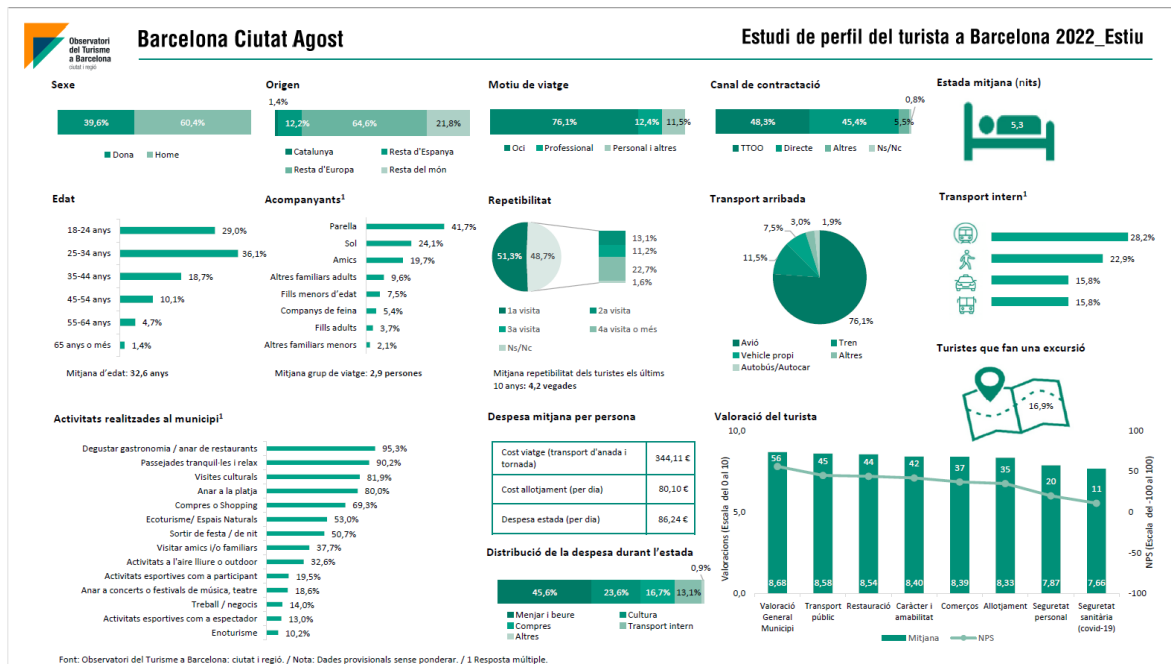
Observatori del Turisme a Barcelona
ciutat i regió

Barcelona Ciutat Agost

Estudi de perfil del turista a Barcelona 2022_Estiu

Sexe

39,6% 60,4%

Dona Home

Origen

1,4%

12,2% 64,6% 21,8%

Catalunya Resta d'Espanya Resta d'Europa Resta del món

Motiu de viatge

76,1% 12,4% 11,5%

Oci Professional Personal i altres

Canal de contractació

0,8%

48,3% 45,4% 5,5%

TTOO Directe Altres Ns/Nc

Estada mitjana (nits)

5,3

Edat

| | |
|---|---|
| 18-24 anys | 29,0% |
| 25-34 anys | 36,1% |
| 35-44 anys | 18,7% |
| 45-54 anys | 10,1% |
| 55-64 anys | 4,7% |
| 65 anys o més | 1,4% |

Mitjana d'edat: 32,6 anys

Acompanyants$^1$

| | |
|---|---|
| Parella | 41,7% |
| Sol | 24,1% |
| Amics | 19,7% |
| Altres familiars adults | 9,6% |
| Fills menors d'edat | 7,5% |
| Companys de feina | 5,4% |
| Fills adults | 3,7% |
| Altres familiars menors | 2,1% |

Mitjana grup de viatge: 2,9 persones

Repetibilitat

51,3% 48,7%

13,1% 11,2% 22,7% 1,6%

1a visita 2a visita 3a visita 4a visita o més Ns/Nc

Mitjana repetibilitat dels turistes els últims 10 anys: 4,2 vegades

Transport arribada

7,5% 3,0% 1,9% 11,5% 76,1%

Avió Tren Vehicle propi Altres Autobús/Autocar

Transport intern$^1$

28,2%
22,9%
15,8%
15,8%

Turistes que fan una excursió

16,9%

Activitats realitzades al municipi$^1$

| | |
|---|---|
| Degustar gastronomia / anar de restaurants | 95,3% |
| Passejades tranquil·les i relax | 90,2% |
| Visites culturals | 81,9% |
| Anar a la platja | 80,0% |
| Compres o Shopping | 69,3% |
| Ecoturisme/ Espais Naturals | 53,0% |
| Sortir de festa / de nit | 50,7% |
| Visitar amics i/o familiars | 37,7% |
| Activitats a l'aire lliure o outdoor | 32,6% |
| Activitats esportives com a participant | 19,5% |
| Anar a concerts o festivals de música, teatre | 18,6% |
| Treball / negocis | 14,0% |
| Activitats esportives com a espectador | 13,0% |
| Enoturisme | 10,2% |

Despesa mitjana per persona

| | |
|---|---|
| Cost viatge (transport d'anada i tornada) | 344,11 € |
| Cost allotjament (per dia) | 80,10 € |
| Despesa estada (per dia) | 86,24 € |

Distribució de la despesa durant l'estada

0,9%

45,6% 23,6% 16,7% 13,1%

Menjar i beure Cultura Compres Transport intern Altres

Valoració del turista

10,0 5,0 0,0

Valoracions (Escala de 0 al 10)

100 50 0 -50 -100

NPS (Escala del -100 al 100)

| | Valoració General Municipi | Transport públic | Restauració | Caràcter i amabilitat | Comerços | Allotjament | Seguretat personal | Seguretat sanitària (covid-19) |
|---|---|---|---|---|---|---|---|---|
| NPS | 56 | 45 | 44 | 42 | 37 | 35 | 20 | 11 |
| Mitjana | 8,68 | 8,58 | 8,54 | 8,40 | 8,39 | 8,33 | 7,87 | 7,66 |

Mitjana NPS

Font: Observatori del Turisme a Barcelona: ciutat i regió. / Nota: Dades provisionals sense ponderar. / 1 Resposta múltiple.